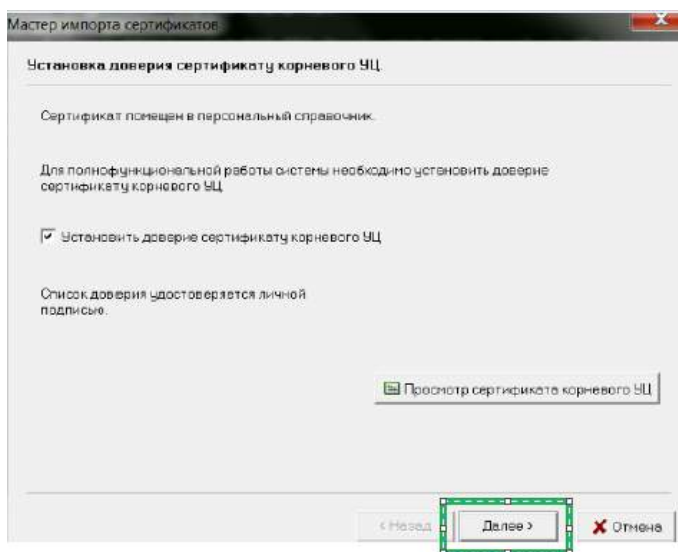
Мастер импорта сертификатов

Установка доверия сертификату корневого УЦ

Сертификат помещен в персональный справочник.

Для полнофункциональной работы системы необходимо установить доверие сертификату корневого УЦ

☑ Установить доверие сертификату корневого УЦ

Список доверия удостоверяется личной подписью.

Просмотр сертификата корневого УЦ

< Назад

Далее >

Отмена